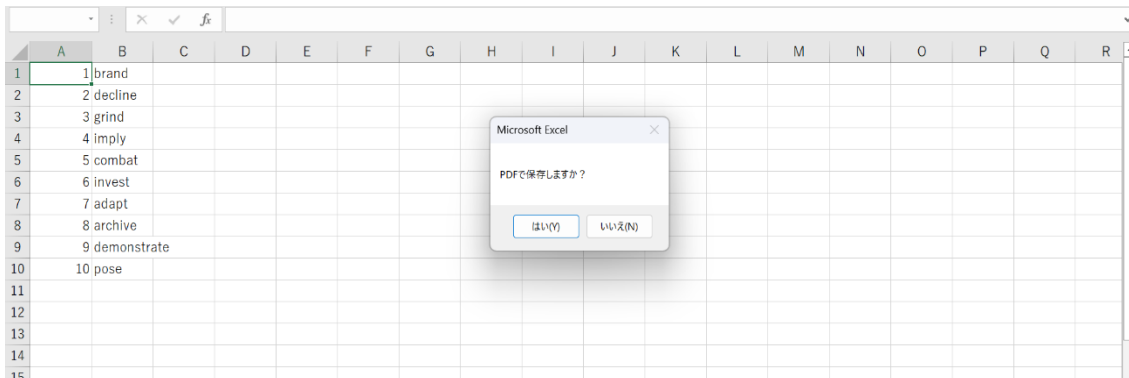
$f_x$

| | A | B | C | D | E | F | G | H | I | J | K | L | M | N | O | P | Q | R |
|---|---|---|---|---|---|---|---|---|---|---|---|---|---|---|---|---|---|---|
| 1 | 1 | brand | | | | | | | | | | | | | | | | |
| 2 | 2 | decline | | | | | | | | | | | | | | | | |
| 3 | 3 | grind | | | | | | | | | | | | | | | | |
| 4 | 4 | imply | | | | | | | | | | | | | | | | |
| 5 | 5 | combat | | | | | | | | | | | | | | | | |
| 6 | 6 | invest | | | | | | | | | | | | | | | | |
| 7 | 7 | adapt | | | | | | | | | | | | | | | | |
| 8 | 8 | archive | | | | | | | | | | | | | | | | |
| 9 | 9 | demonstrate | | | | | | | | | | | | | | | | |
| 10 | 10 | pose | | | | | | | | | | | | | | | | |
| 11 | | | | | | | | | | | | | | | | | | |
| 12 | | | | | | | | | | | | | | | | | | |
| 13 | | | | | | | | | | | | | | | | | | |
| 14 | | | | | | | | | | | | | | | | | | |
| 15 | | | | | | | | | | | | | | | | | | |

Microsoft Excel

PDFで保存しますか？

はい(Y) いいえ(N)